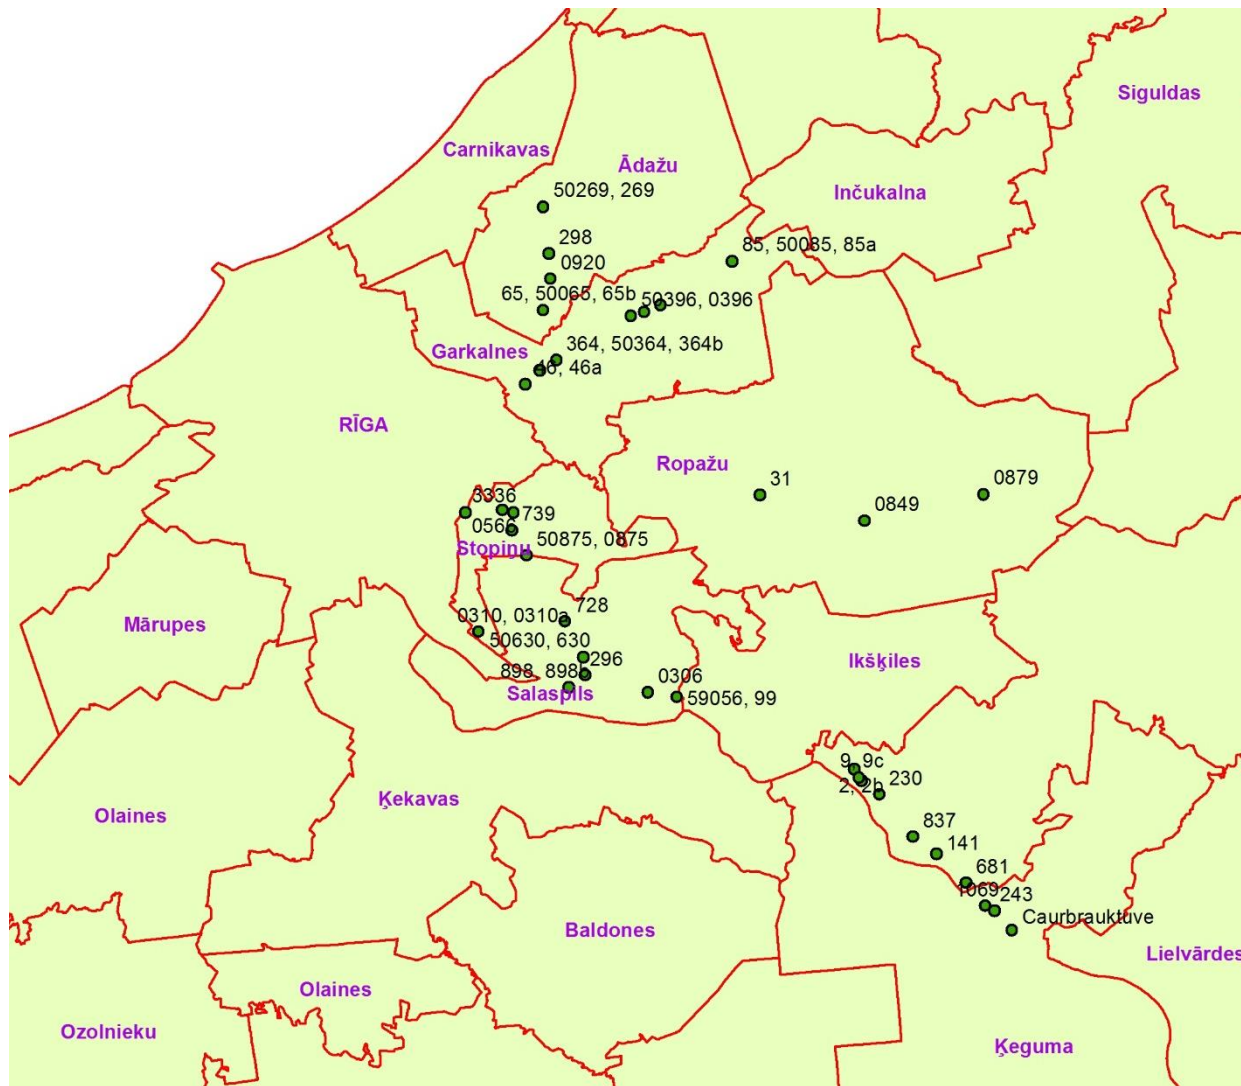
Siguldas

Carnikavas

Ādažu

50269, 269

Inčukalna

298

0920

85, 50085, 85a

65, 50065, 65b

50396, 0396

364, 50364, 364b

Garkalnes

46, 46a

RĪGA

Ropažu

31

0879

0849

3336

0566

739

50875, 0875

Stopiņu

728

Mārupes

0310, 0310a

50630, 630

296

898, 898b

0306

Salaspils

59056, 99

Ikšķiles

9, 9c

2, 2b

230

Ķekavas

Olaines

837

141

681

1069

243

Caurbrauktuve

Baldones

Lielvārdes

Olaines

Ozolnieku

Ķeguma